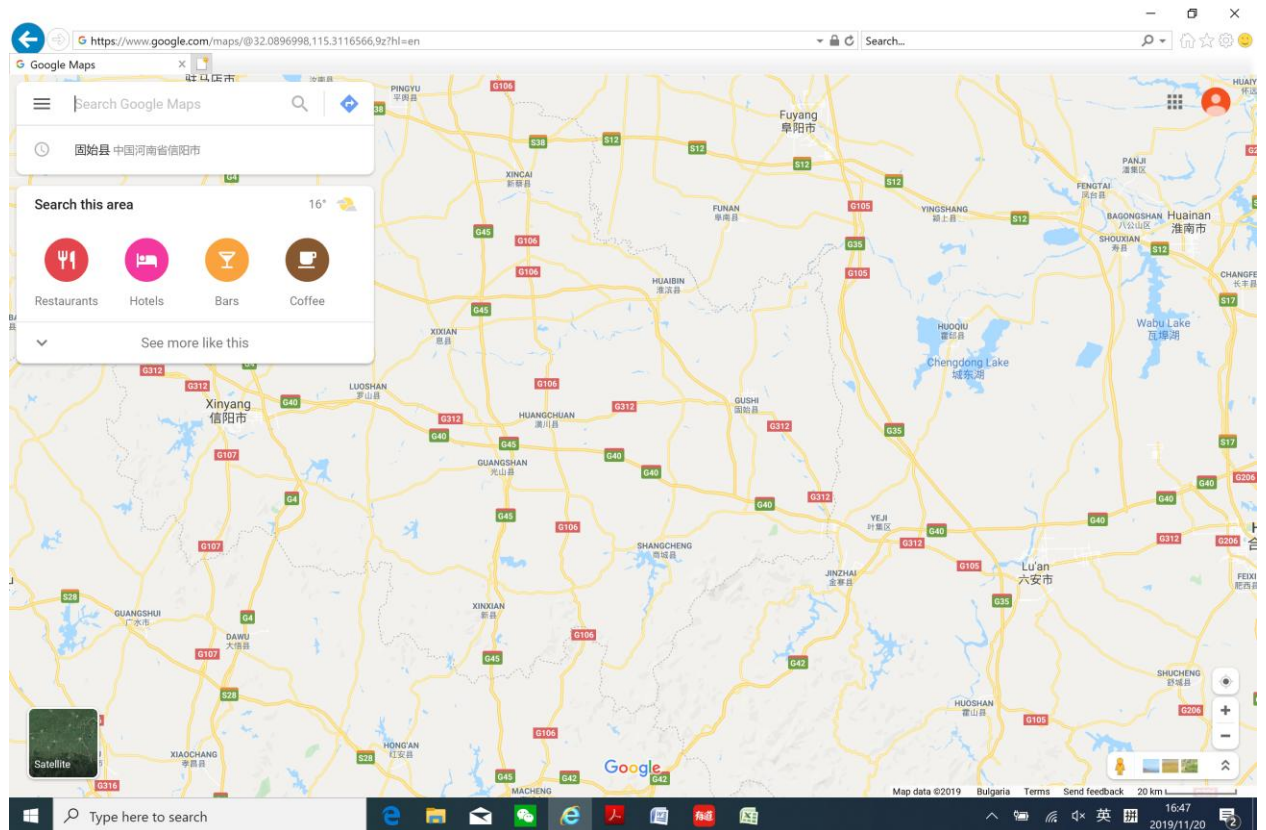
https://www.google.com/maps/@32.0896998,115.3116566,9z?hl=en
Search...
Google Maps

Search Google Maps

固始县 中国河南省信阳市

Search this area
16°

Restaurants
Hotels
Bars
Coffee

See more like this

Satellite

PINGYU
平舆县
G106
Fuyang
阜阳市
S38
S12
S12
S12
S12
XINCAI
新蔡县
PANJI
潘集区
FENGTAI
凤台县
FUNAN
阜南县
G105
YINGSHANG
颍上县
S12
BAGONGSHAN
八公山区
Huainan
淮南市
SHOUXIAN
寿县
S12
G45
G106
G35
G106
G105
CHANGFENG
长丰县
HUAIBIN
淮滨县
S17
G45
XIXIAN
息县
HUOQIU
霍邱县
Wabu Lake
瓦埠湖
Chengdong Lake
城东湖
G312
G312
G106
LUOSHAN
罗山县
Xinyang
信阳市
G40
G312
HUANGCHUAN
潢川县
G312
GUSHI
固始县
G312
G40
G45
G35
S17
G107
G40
G40
GUANGSHAN
光山县
G4
G312
G40
G40
G45
G106
YEJI
叶集区
G40
G312
G40
G206
G107
SHANGCHENG
商城县
JINZHAI
金寨县
G105
Lu'an
六安市
G312
G206
FEIXI
肥西县
S28
GUANGSHUI
广水市
G4
XINXIAN
新县
G35
DAWU
大悟县
G106
G107
G45
G42
S28
SHUCHENG
舒城县
HUOSHAN
霍山县
G206
G105
XIAOCHANG
孝昌县
HONG'AN
红安县
G106
S28
G316
G45
G42
G42
MACHENG
Google
Map data ©2019
Bulgaria
Terms
Send feedback
20 km

Type here to search
英
16:47
2019/11/20